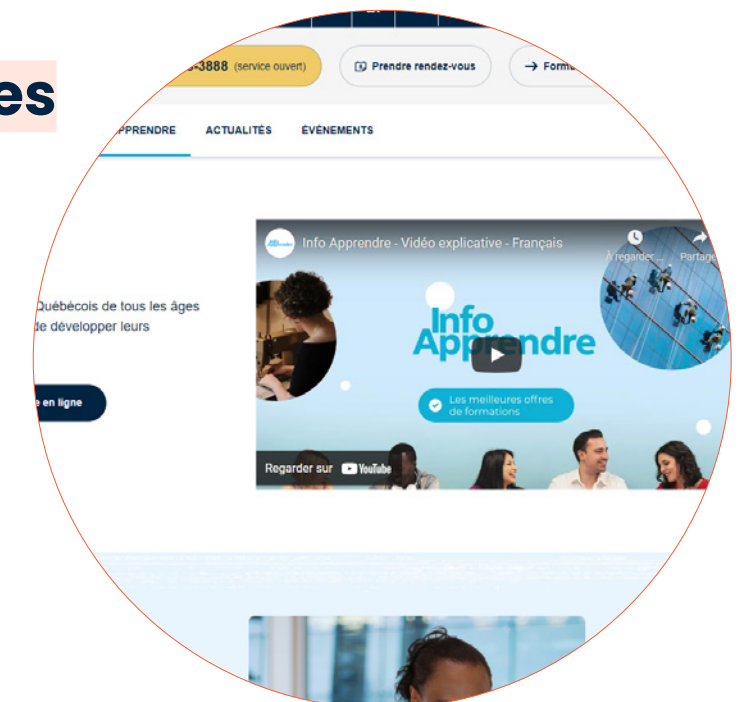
es

-3888 (service ouvert)

Prendre rendez-vous

→ Form

PPRENDRE

ACTUALITÉS

ÉVÉNEMENTS

Québécois de tous les âges de développer leurs

e en ligne

Info Apprendre - Vidéo explicative - Français

À regarder ...

Partage

Info Apprendre

Les meilleures offres de formations

Regarder sur YouTube